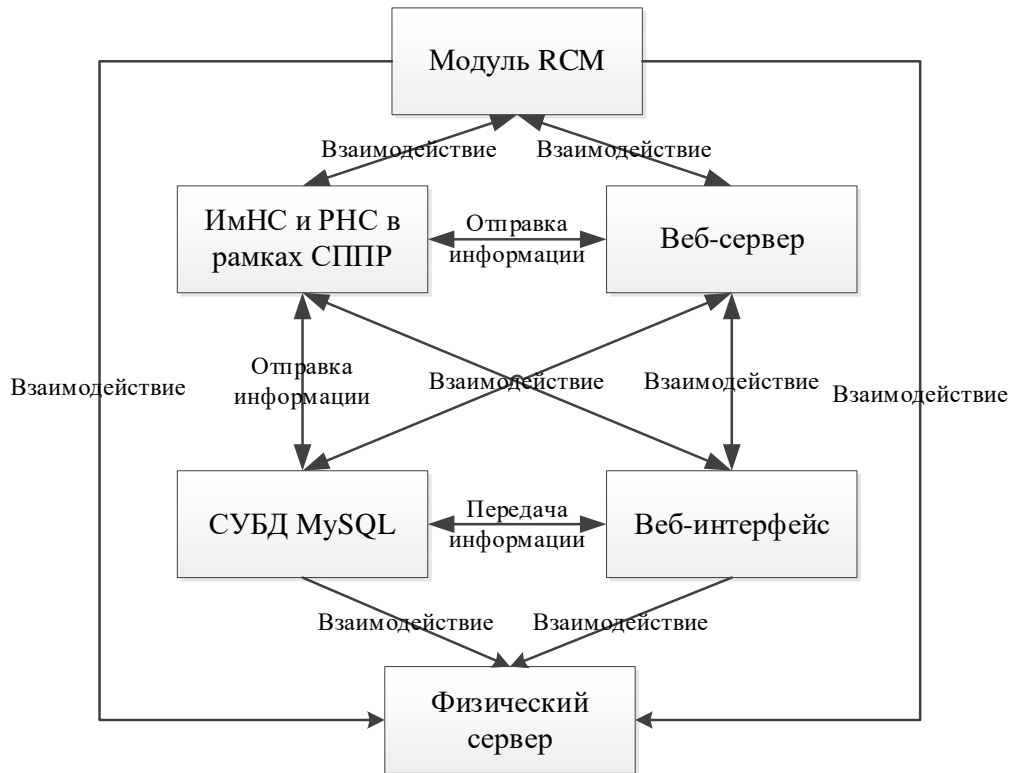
Модуль RCM

Взаимодействие

Взаимодействие

ИмНС и РНС в рамках СППР

Отправка информации

Веб-сервер

Взаимодействие

Отправка информации

Взаимодействие

Взаимодействие

Взаимодействие

СУБД MySQL

Передача информации

Веб-интерфейс

Взаимодействие

Взаимодействие

Физический сервер